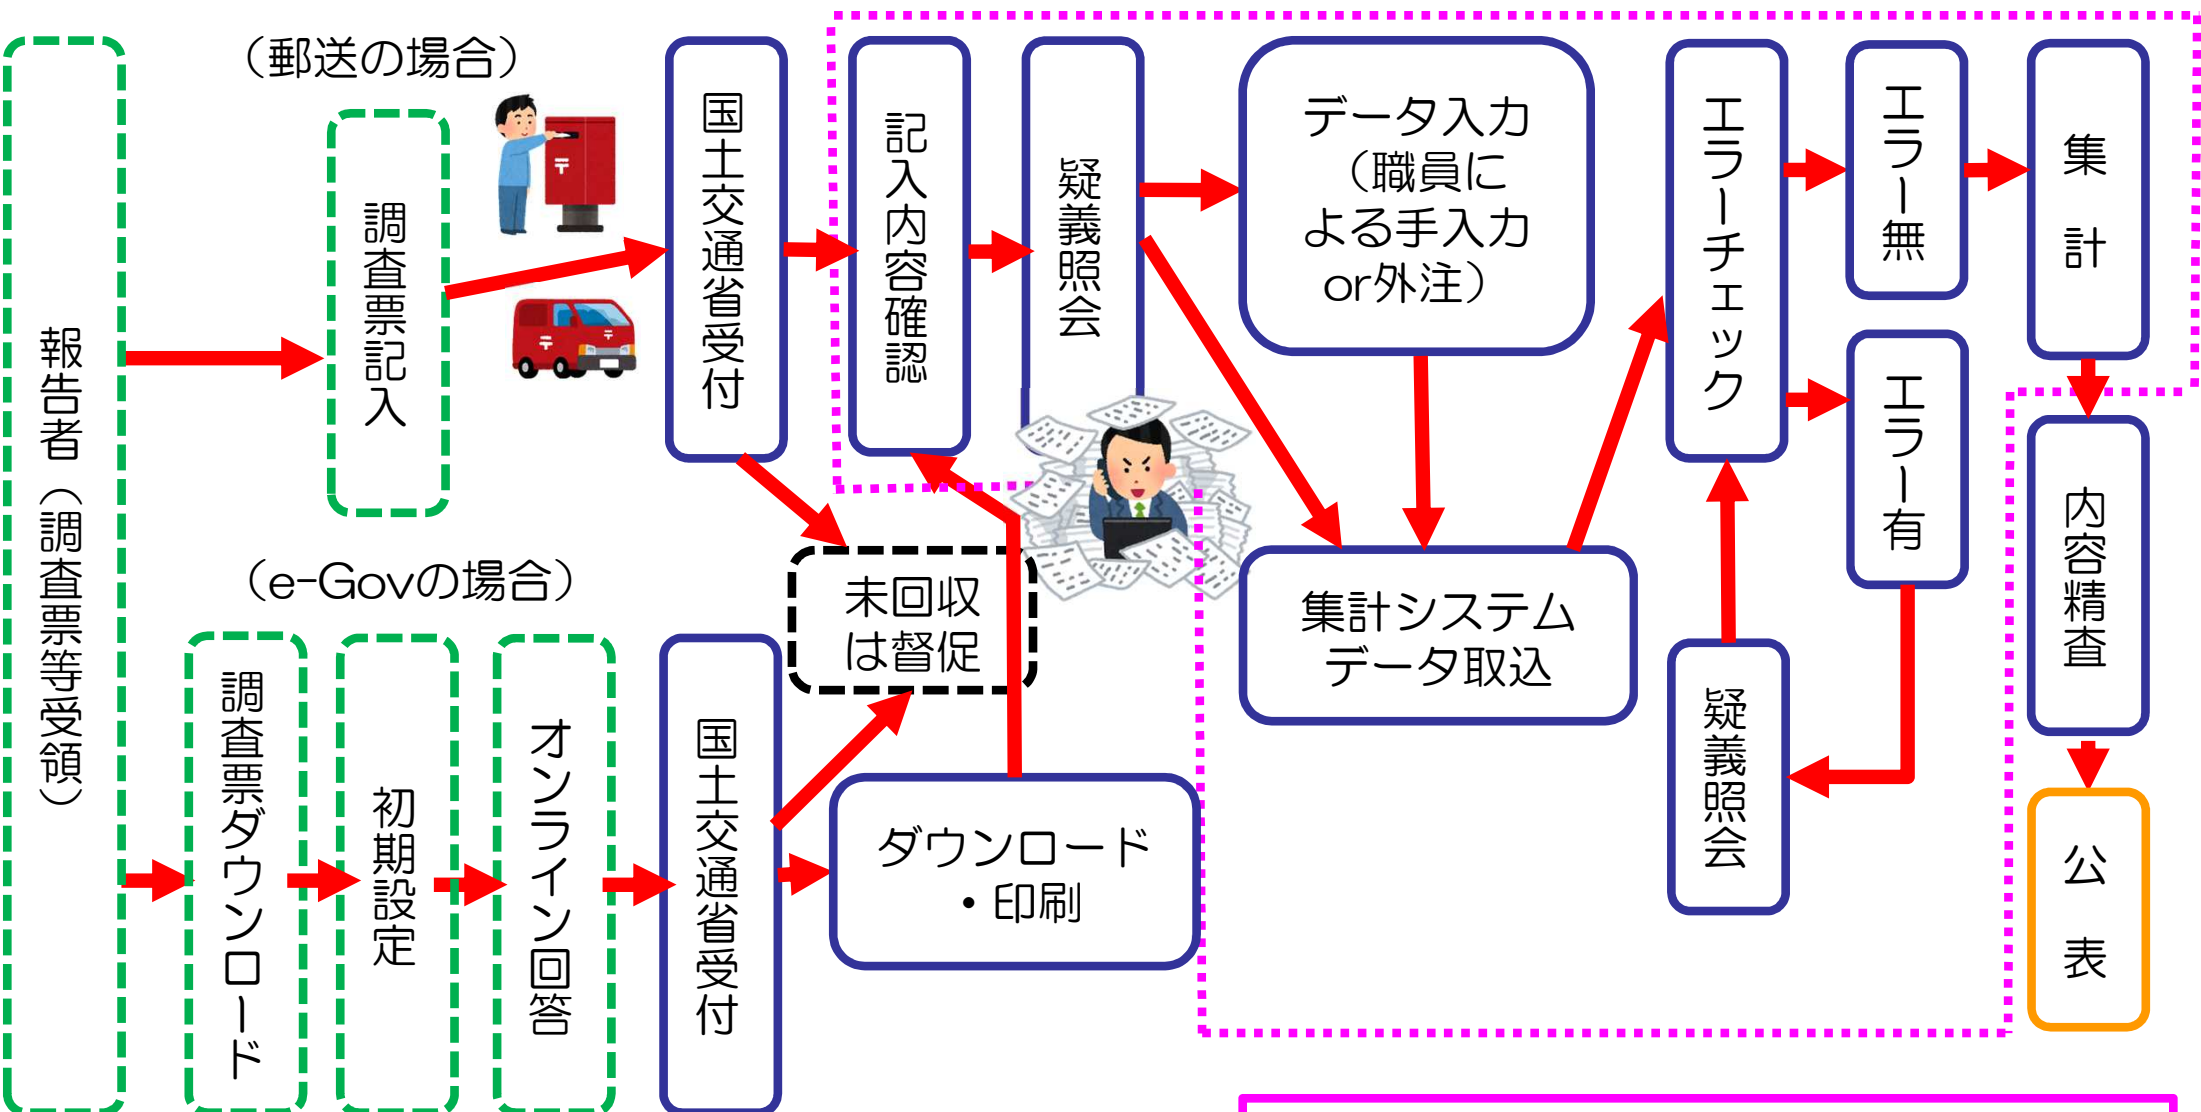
報告者（調査票等受領）

（郵送の場合）

調査票記入

国土交通省受付

記入内容確認

疑義照会

データ入力（職員による手入力or外注）

エラーチェック

エラー無

集計

エラー有

内容精査

公表

（e-Govの場合）

調査票ダウンロード

初期設定

オンライン回答

国土交通省受付

未回収は督促

ダウンロード・印刷

集計システムデータ取込

疑義照会